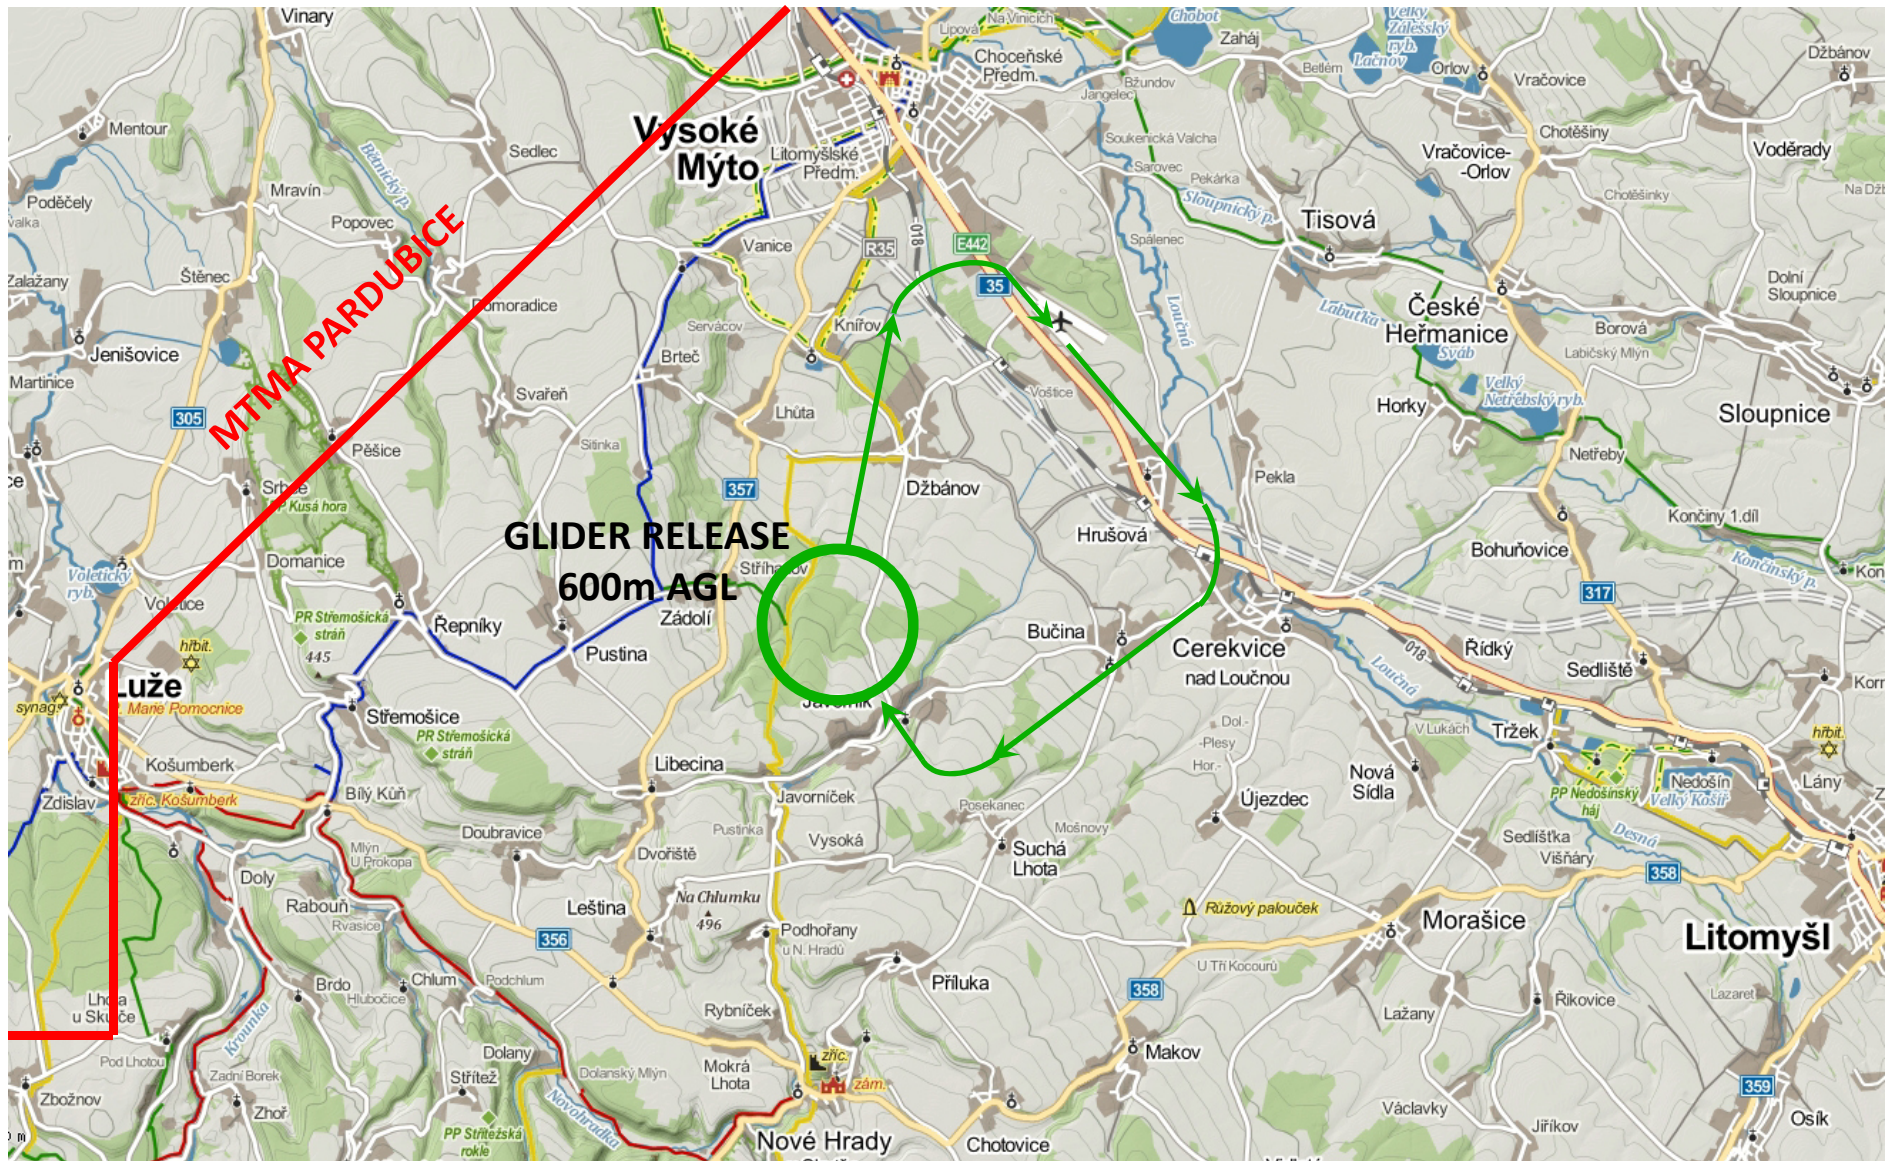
Vinary
Chobot
Velký Záleský ryb.
Zahájí
Džbánov
Lipová
Na Viničních
Choceňské Předm.
Lačnov
Betlém
Orlov
Vračovice
Mentour
Vysoké Mýto
Jangelec
Bžundov
Sedlec
Litomyšlské Předm.
Soukenická Valcha
Chotěšiny
Vračovice-Orlov
Voděrady
Poděčely
Mravín
Bělecký p.
Sarovec
Pekárka
Na Džbánově
Popovec
Sloupnický p.
Tisová
Chotěšinky
Zalažany
Štěnec
Vanice
R35
E442
018
Spálenec
Doiní Sloupnice
MTMA PARDUBICE
Jenišovice
Pomoradice
Servácov
35
Labutka
České Heřmanice
Borová
Knířov
Loučná
Svab
Labičský Mlýn
Martinice
Brteč
Velký Netřebský ryb.
Vošice
Horky
Sloupnice
305
Svařeň
Lhůta
Sitinka
Pešice
Netřeby
Srbce
Kusá hora
357
Džbánov
Pekla
Konciny 1.díl
Domanice
GLIDER RELEASE 600m AGL
Hrušová
Bohuňovice
Střihanov
Končinský p.
Volečký ryb.
Kon
Voletice
Zádolí
317
PR Střemošická stráň
Řepníky
Bučina
Cerekvice nad Loučnou
Řídký
445
hřbit.
Pustina
018
Sedliště
Luže
Loučná
Korr
synag
Marie Pomocnice
Javorník
Dol-
Střemošice
PR Střemošická stráň
-Plesy
V Lukách
Tržek
hřbit.
Hor-
Košumberk
Libecina
Nová Sídla
Nedošín
Lány
Zdislav
zříc. Košumberk
Bílý Kůň
Javorníček
Ujezdec
PP Nedošínský háj
Velký Košíř
Posekanec
Doubravice
Pustinka
Mošnový
Sedlíštka
Mlýn U Prokopa
Dvořiště
Vysoká
Desná
Višňáry
Suchá Lhota
358
Doly
Na Chlumku
496
Rabouň
Rvasice
Leština
Růžový palouček
Morašice
Litomyšl
356
Podhořany u N. Hradu
Brdo
Chlum
Podchlum
Příluka
U Tří Kocourů
358
Lhota u Skutče
Hlubočice
Krounka
Rybníček
Lazaret
Říkovice
Lažany
Pod Lhotou
Dolany
zříc.
Makov
Zadní Borek
Střítež
Dolanský Mlýn
Mokrá Lhota
zám.
359
Zbožnov
Zhoř
Novohradka
PP Střítežská rokle
Nové Hrady
Chotovice
Václavky
Jiříkov
Osík